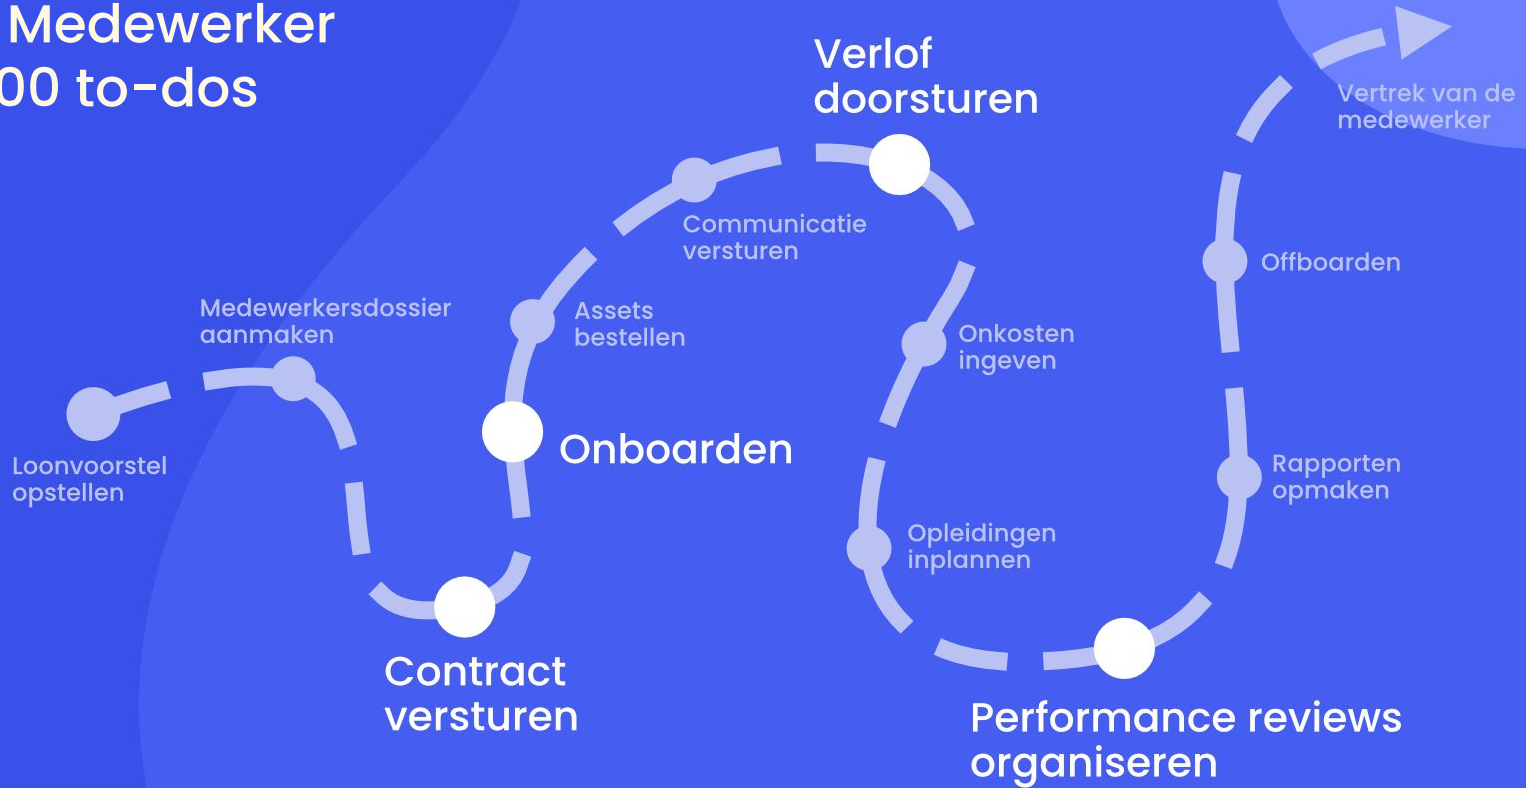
Medewerker
00 to-dos

Loonvoorstel opstellen

Medewerkersdossier aanmaken

Contract versturen

Onboarden

Assets bestellen

Communicatie versturen

Verlof doorsturen

Onkosten ingeven

Opleidingen inplannen

Performance reviews organiseren

Rapporten opmaken

Offboarden

Vertrek van de medewerker